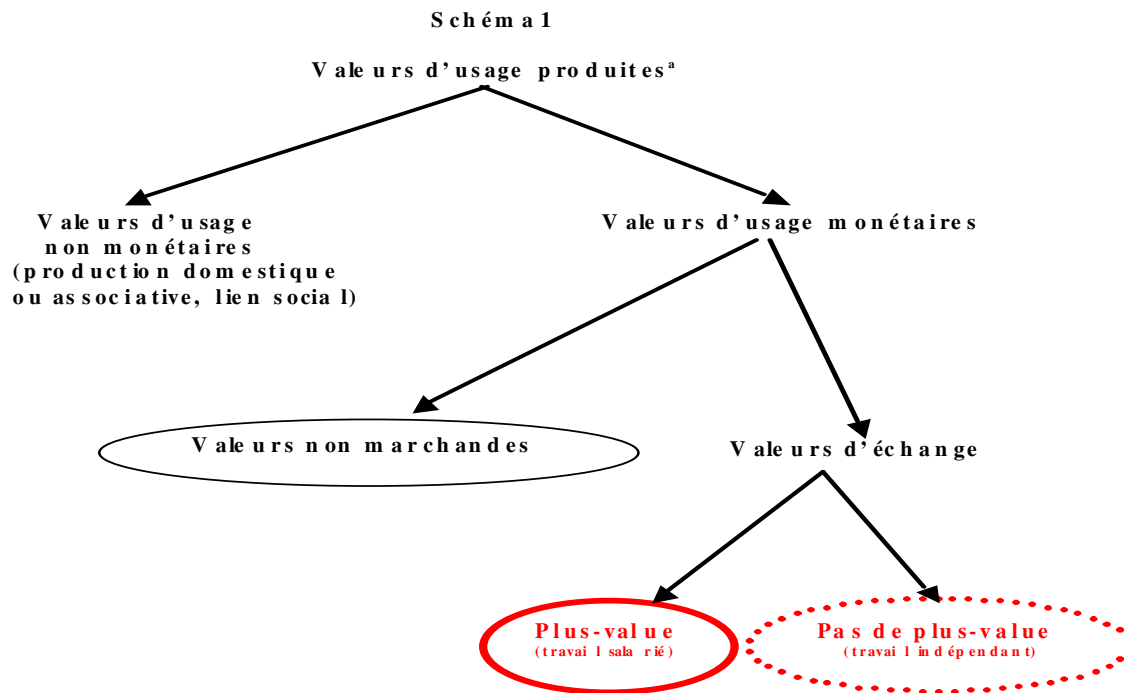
Schéma 1

Valeurs d'usage produites$^{a}$

Valeurs d'usage non monétaires (production domestique ou associative, lien social)

Valeurs d'usage monétaires

Valeurs non marchandes

Valeurs d'échange

Plus-value
(travail salarié)

Pas de plus-value
(travail indépendant)